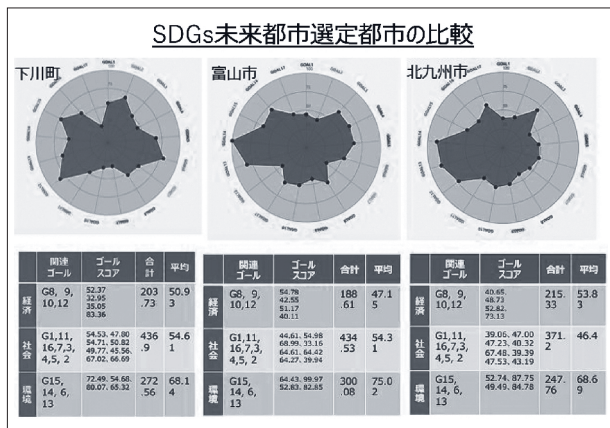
SDGs未来都市選定都市の比較

下川町

富山市

北九州市

| | 関連ゴール | ゴールスコア | 合計 | 平均 |
|---|---|---|---|---|
| 経済 | G8, 9, 10,12 | 52.37 32.95 35.05 83.36 | 203.73 | 50.93 |
| 社会 | G1,11, 16,7,3, 4,5, 2 | 54.53. 47.80 54.71. 50.82 49.77. 45.56. 67.02. 66.69 | 436.9 | 54.61 |
| 環境 | G15, 14, 6, 13 | 72.49. 54.68. 80.07. 65.32 | 272.56 | 68.14 |

| | 関連ゴール | ゴールスコア | 合計 | 平均 |
|---|---|---|---|---|
| 経済 | G8, 9, 10,12 | 54.78 42.55 51.17 40.11 | 188.61 | 47.15 |
| 社会 | G1,11, 16,7,3, 4,5, 2 | 44.61. 54.98 68.99. 33.16 64.61. 64.42 64.27. 39.94 | 434.53 | 54.31 |
| 環境 | G15, 14, 6, 13 | 64.43. 99.97 52.83. 82.85 | 300.08 | 75.02 |

| | 関連ゴール | ゴールスコア | 合計 | 平均 |
|---|---|---|---|---|
| 経済 | G8, 9, 10,12 | 40.65. 48.73 52.82. 73.13 | 215.33 | 53.83 |
| 社会 | G1,11, 16,7,3, 4,5, 2 | 39.06. 47.00 47.23. 40.32 67.48. 39.39 47.53. 43.19 | 371.2 | 46.4 |
| 環境 | G15, 14, 6, 13 | 52.74. 87.75 49.49. 84.78 | 247.76 | 68.69 |